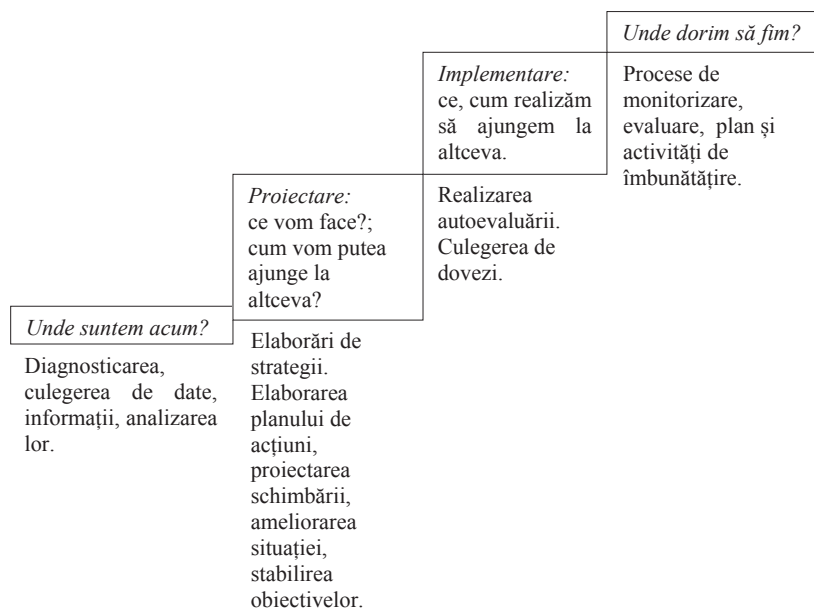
Unde dorim să fim?

Procese de monitorizare, evaluare, plan și activități de îmbunătățire.

Implementare:
ce, cum realizăm să ajungem la altceva.

Realizarea autoevaluării. Culegerea de dovezi.

Proiectare:
ce vom face?; cum vom putea ajunge la altceva?

Elaborări de strategii. Elaborarea planului de acțiuni, proiectarea schimbării, ameliorarea situației, stabilirea obiectivelor.

Unde suntem acum?

Diagnosticarea, culegerea de date, informații, analizarea lor.